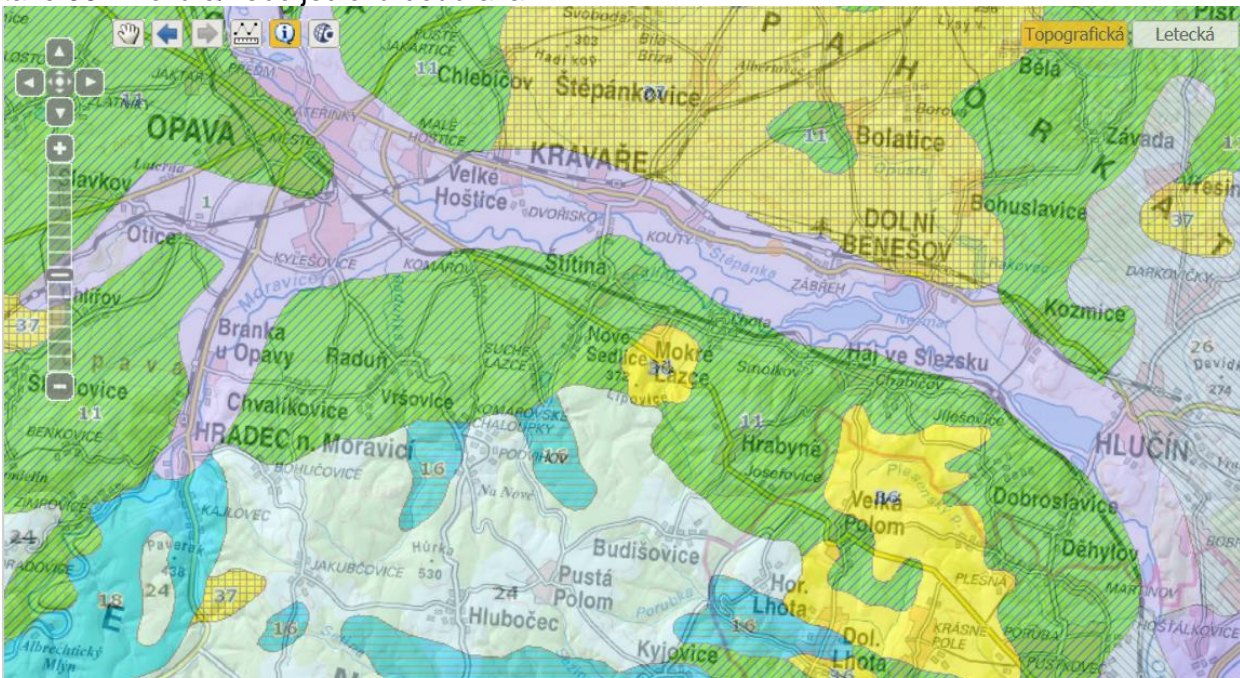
Topografická
Letecká
Svoboda
PUSTÉ JAKARTICE
JAKTAŘ
PŘEDM
ZLATNÍKY
12
11
Chlebičov
303
Bílá Bříza
Hadí kop
Albertovec
Štěpánkovice
37
P
A
H
O
R
K
A
Bělá
OPAVA
MĚSTO
KATEŘINKY
MALÉ HOŠTICE
11
Bolatice
Borová
Závada
KRAVAŘE
Opusta
Slavkov
1
Velké Hoštice
DVOŘISKO
DOLNÍ BENEŠOV
Bohuslavice
Třebom
Vřesina
37
Otice
KYLEŠOVICE
KOMÁROV
Štítina
KOUTY
Štěpánka
ZÁBŘEH
DARKOVIČKY
Jaktař
Moravice
Nezmar
Kozmice
37
Branka u Opavy
Raduň
SUCHÉ LAZCE
Nové Sedlice
Mokré Lazce
31
Sinoflkov
Háj ve Slezsku
26
Davidk
274
opava
Štěbořice
11
Chvalíkovice
Vršovice
KOMÁROVSKÉ CHALOUPKY
Lipovec
Chabičov
Jilešovice
BENKOVICE
HRADEC n. Moravicí
PODHRADÍ
16
109
11
Hrabyně
Josefovice
HLUČÍN
16
BOHUČOVICE
Na Nové
Velká Polom
86
Dobroslavice
ZIMROVICE
KAJLOVEC
Děhylov
24
RADOVICE
Paverek
438
Hůrka 530
JAKUBČOVICE
Budišovice
24
Pustá Polom
PLESNÁ
MARTINOV
18
24
37
Hluboček
Porubka
Hor. Lhota
16
KRÁSNÉ POLE
PORUBA
HOŠŤÁLKOVICE
E
16
Albrechtický Mlýn
Kyjovice
Dol. Lhota
16
PUSTKOVEC